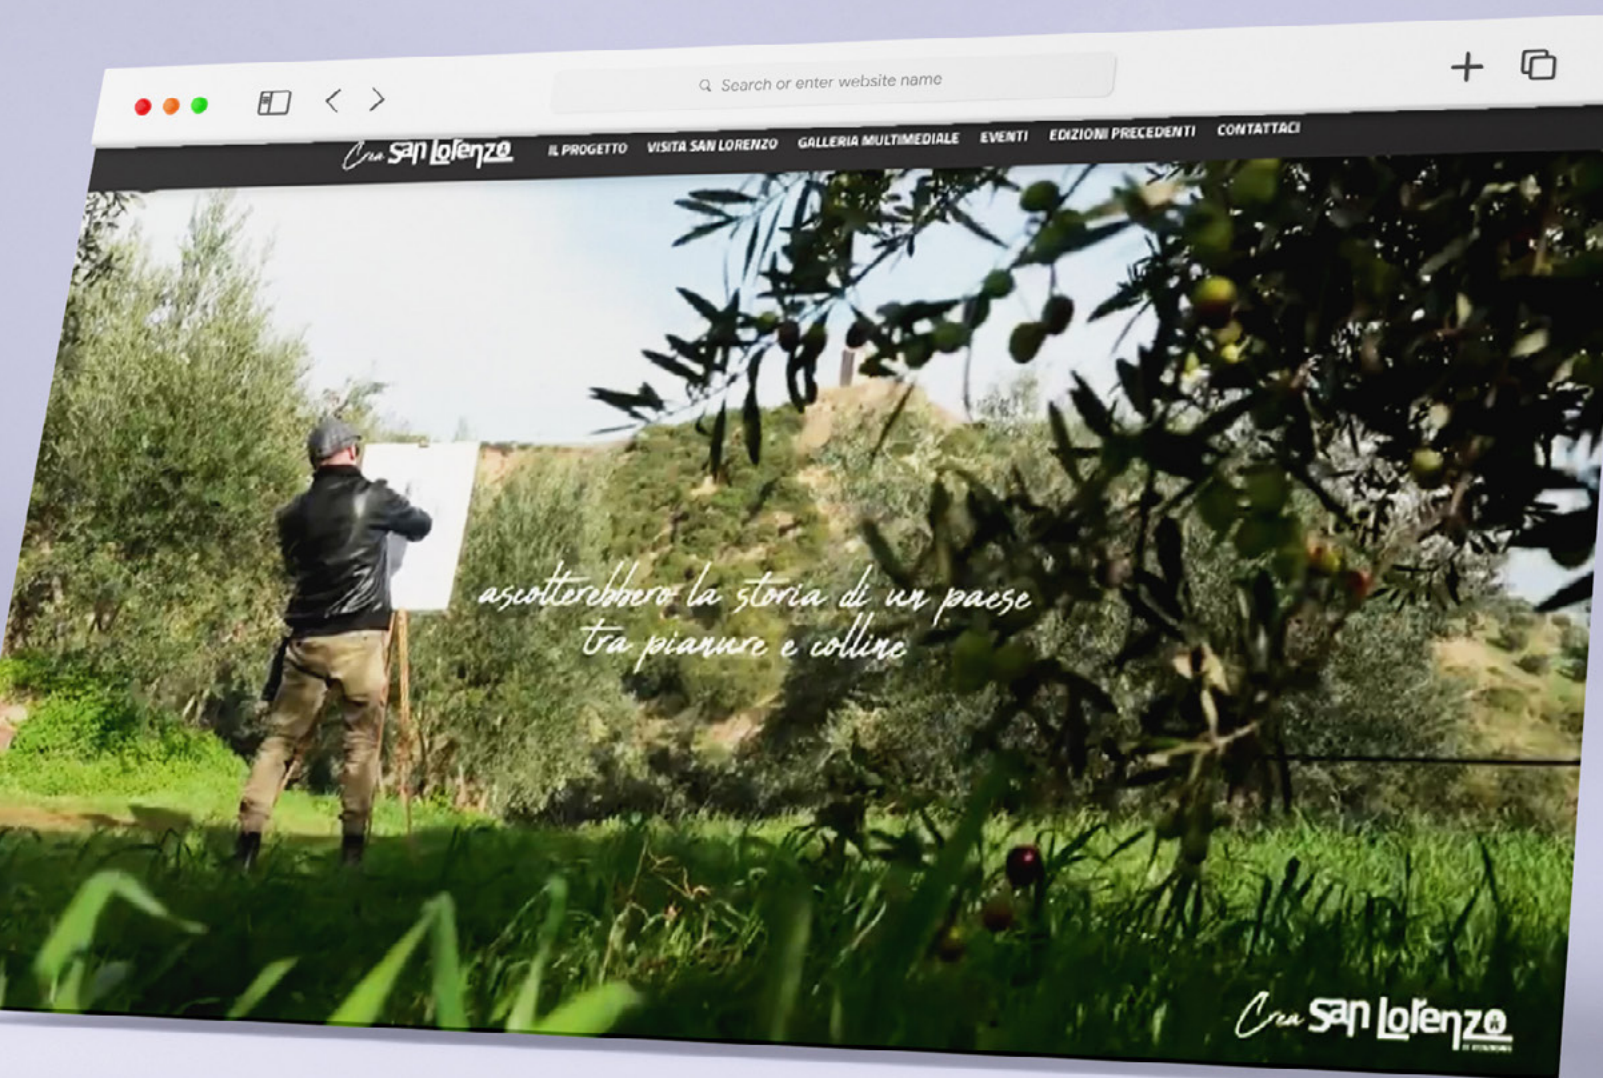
Search or enter website name

Crea San Lorenzo IL PROGETTO VISITA SAN LORENZO GALLERIA MULTIMEDIALE EVENTI EDIZIONI PRECEDENTI CONTATTACI

ascolterebbero la storia di un paese tra pianure e colline

Crea San Lorenzo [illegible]